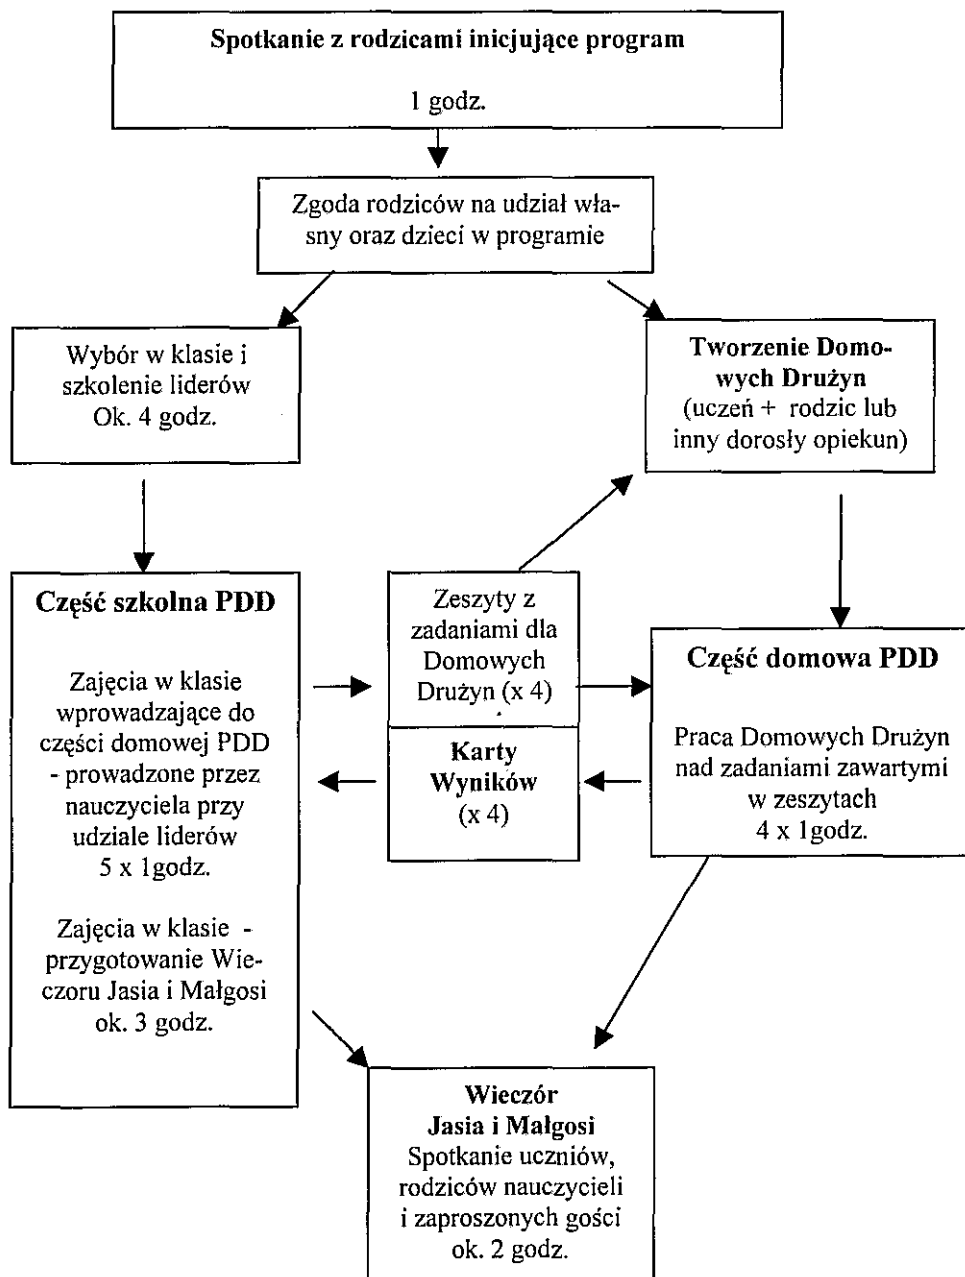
Spotkanie z rodzicami inicjujące program

1 godz.

Zgoda rodziców na udział własny oraz dzieci w programie

Wybór w klasie i szkolenie liderów Ok. 4 godz.

Tworzenie Domowych Drużyn (uczeń + rodzic lub inny dorosły opiekun)

Część szkolna PDD

Zajęcia w klasie wprowadzające do części domowej PDD - prowadzone przez nauczyciela przy udziale liderów 5 x 1godz.

Zajęcia w klasie - przygotowanie Wieczoru Jasia i Małgosi ok. 3 godz.

Zeszyty z zadaniami dla Domowych Drużyn (x 4)

Karty Wyników (x 4)

Część domowa PDD

Praca Domowych Drużyn nad zadaniami zawartymi w zeszytach 4 x 1godz.

Wieczór Jasia i Małgosi
Spotkanie uczniów, rodziców nauczycieli i zaproszonych gości ok. 2 godz.